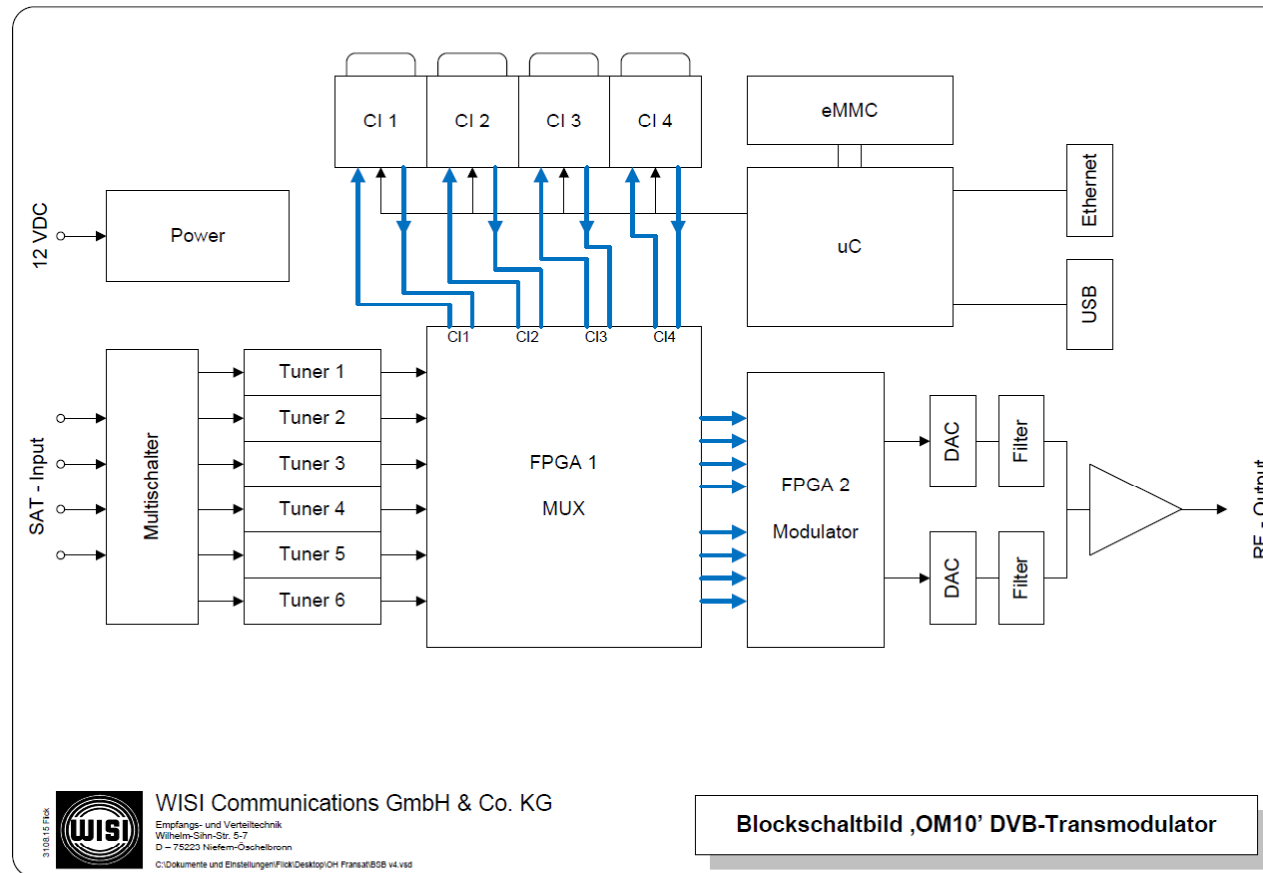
CI 1
CI 2
CI 3
CI 4
eMMC
12 VDC
Power
uC
Ethernet
USB
CI1
CI2
CI3
CI4
SAT - Input
Multischalter
Tuner 1
Tuner 2
Tuner 3
Tuner 4
Tuner 5
Tuner 6
FPGA 1
MUX
FPGA 2
Modulator
DAC
DAC
Filter
Filter
RF - Output

310815 Flick
WISI
WISI Communications GmbH & Co. KG
Empfangs- und Verteiltechnik
Wilhelm-Sihn-Str. 5-7
D – 75223 Niefern-Öschelbronn
C:\Dokumente und Einstellungen\Flick\Desktop\OH Fransat\BSB v4.vsd

Blockschaltbild ‚OM10' DVB-Transmodulator